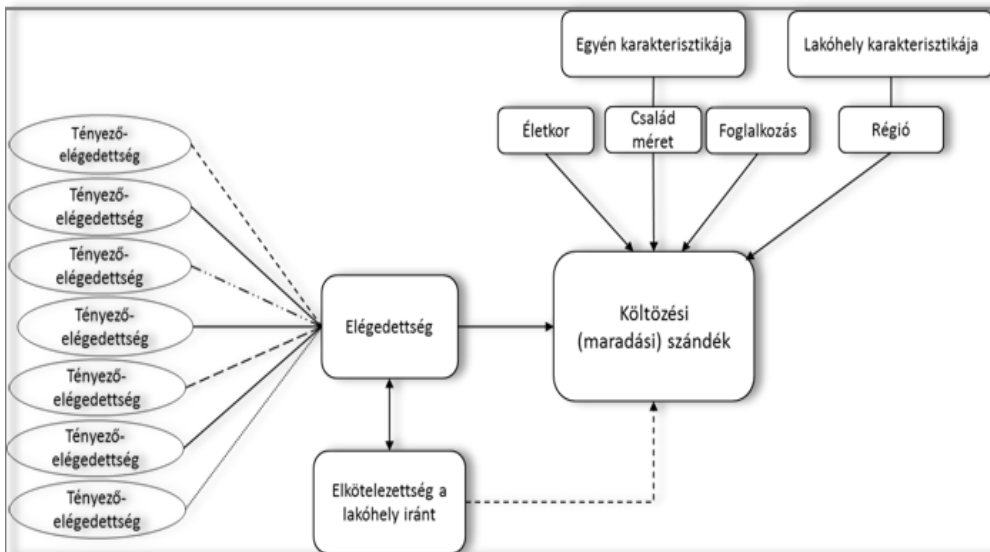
Egyén karakterisztikája

Lakóhely karakterisztikája

Életkor

Család méret

Foglalkozás

Régió

Tényező-elégedettség

Tényező-elégedettség

Tényező-elégedettség

Tényező-elégedettség

Tényező-elégedettség

Tényező-elégedettség

Tényező-elégedettség

Elégedettség

Költözési (maradási) szándék

Elkötelezettség a lakóhely iránt